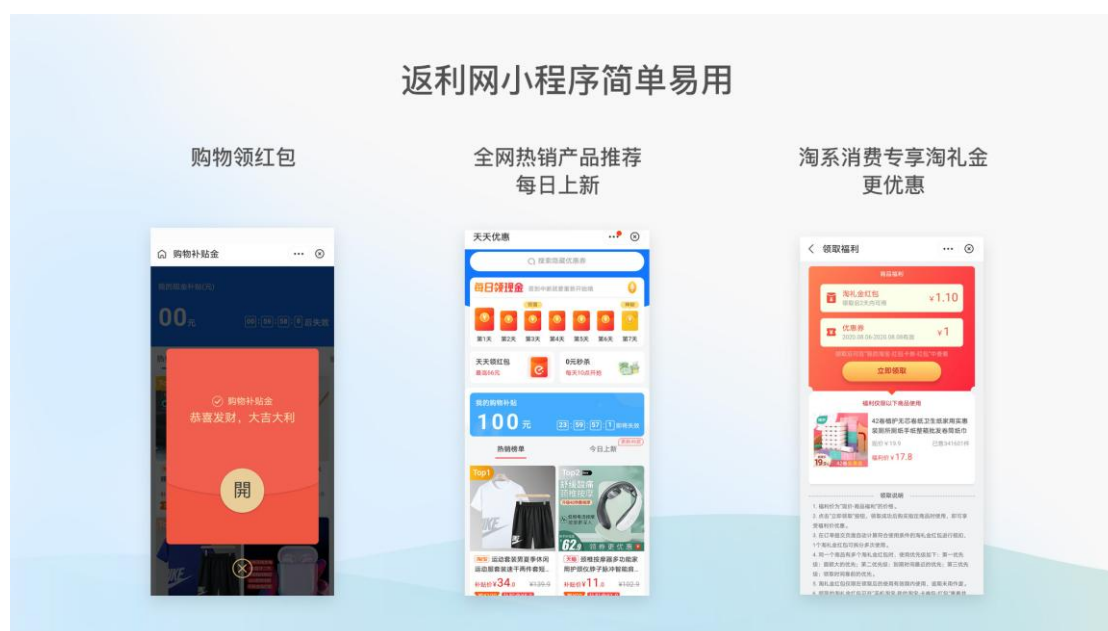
返利网小程序简单易用

购物领红包

全网热销产品推荐
每日上新

淘系消费专享淘礼金
更优惠

购物补贴金

00元

购物补贴金
恭喜发财，大吉大利

開

天天优惠

每日领现金

第1天 第2天 第3天 第4天 第5天 第6天 第7天

天天领红包

0元秒杀

我的购物补贴

100元

23 59 57 1

热销榜单

今日上新

Top1

Top2

运动套装男夏季休闲运动服套装速干两件套短...

补贴价¥34.8

颈椎按摩器多功能家用护颈仪脖子脉冲智能按...

补贴价¥11.8

领取福利

淘礼金红包

¥1.10

优惠券

¥1

立即领取

42卷植护无芯卷纸卫生纸家用实惠装厕所厕纸手纸整箱批发卷筒纸巾

¥17.8

领取说明